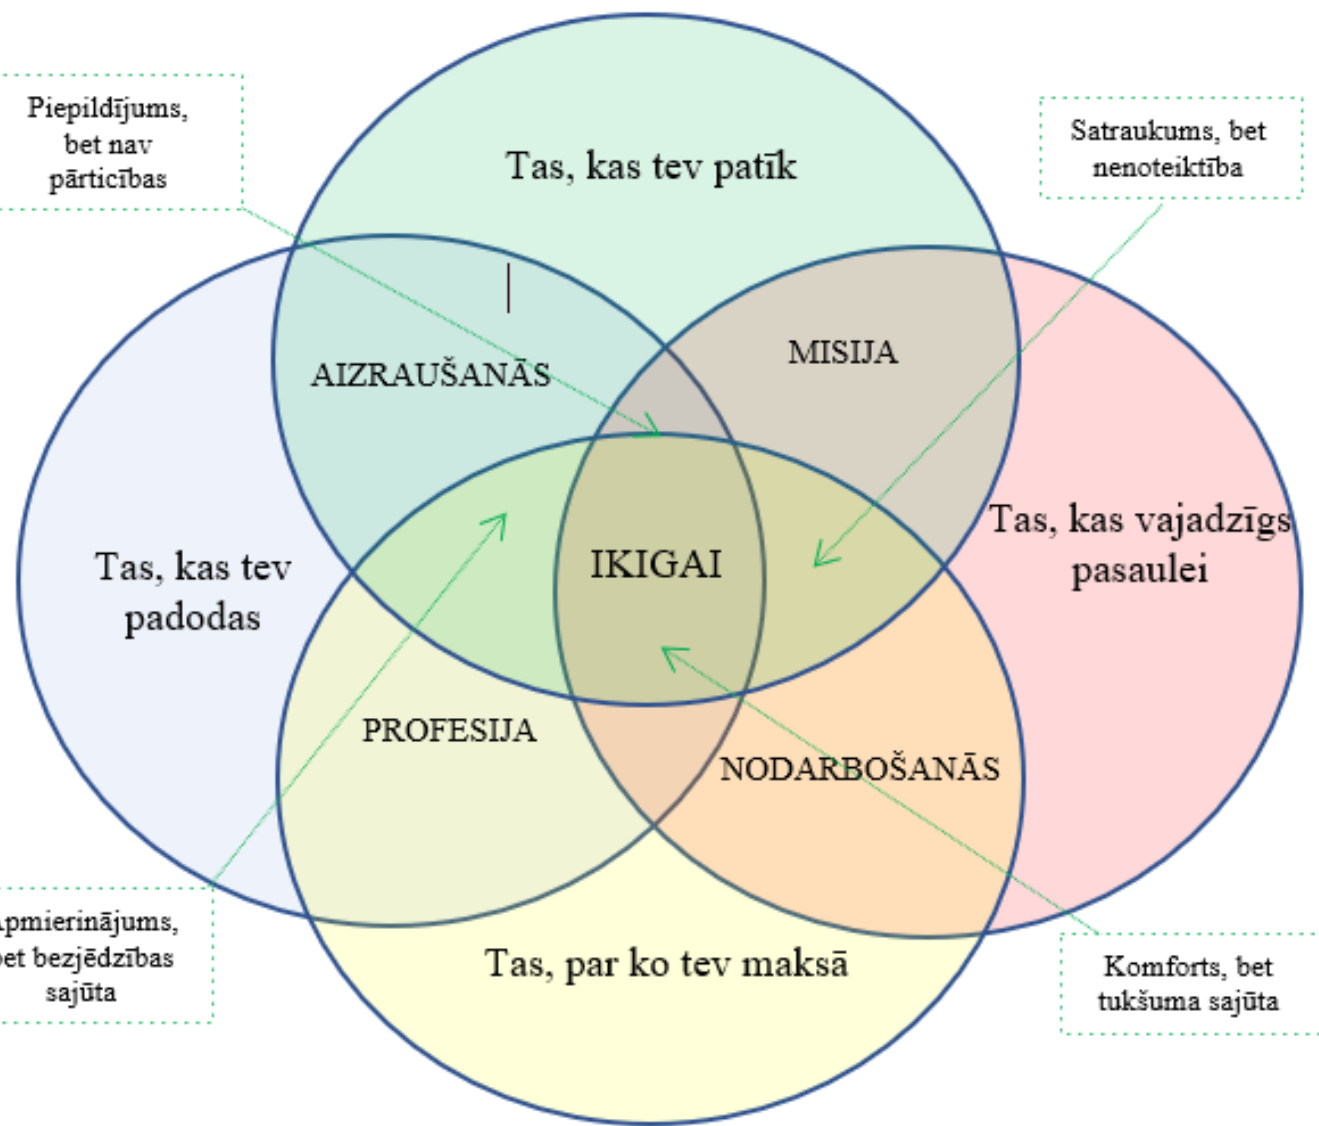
Piepildījums, bet nav pārticības

Tas, kas tev patīk

Satraukums, bet nenoteiktība

AIZRAUŠANĀS

MISIJA

Tas, kas tev padodas

IKIGAI

Tas, kas vajadzīgs pasaulei

PROFESIJA

NODARBOŠANĀS

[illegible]pmierinājums, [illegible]et bezjēdzības sajūta

Tas, par ko tev maksā

Komforts, bet tukšuma sajūta